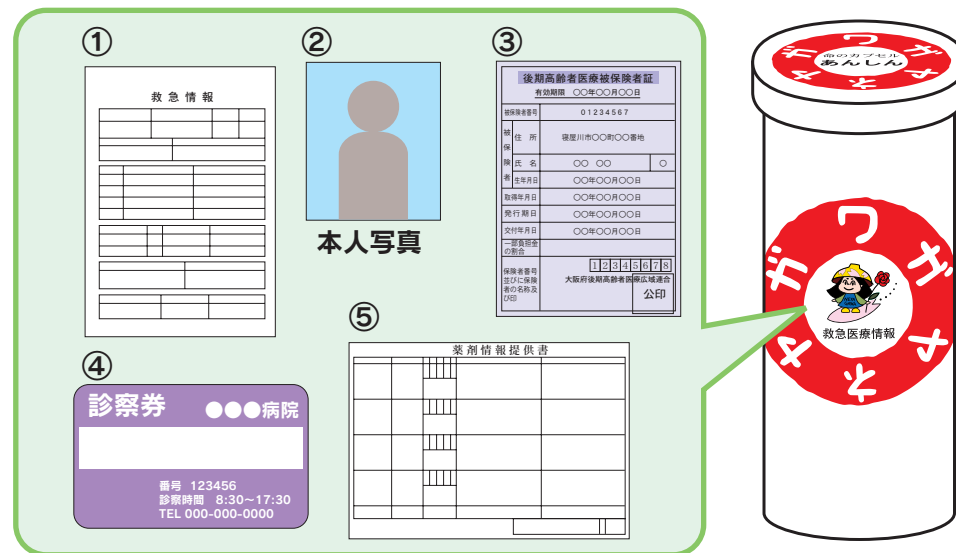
①

救急情報

②

本人写真

③

後期高齢者医療被保険者証

有効期限　〇〇年〇〇月〇〇日

| 被保険者番号 | 01234567 | |
|---|---|---|
| 被保険者 住所 | 寝屋川市〇〇町〇〇番地 | |
| 氏名 | 〇〇　〇〇 | 〇 |
| 生年月日 | 〇〇年〇〇月〇〇日 | |
| 取得年月日 | 〇〇年〇〇月〇〇日 | |
| 発行期日 | 〇〇年〇〇月〇〇日 | |
| 交付年月日 | 〇〇年〇〇月〇〇日 | |
| 一部負担金の割合 | | |
| 保険者番号並びに保険者の名称及び印 | 12345678 大阪府後期高齢者医療広域連合 | 公印 |

④

診察券　●●●病院

番号　123456
診察時間　8:30～17:30
TEL 000-000-0000

⑤

薬剤情報提供書

命のカプセル
あんしん

ワガヤノ

ワガヤノ

救急医療情報